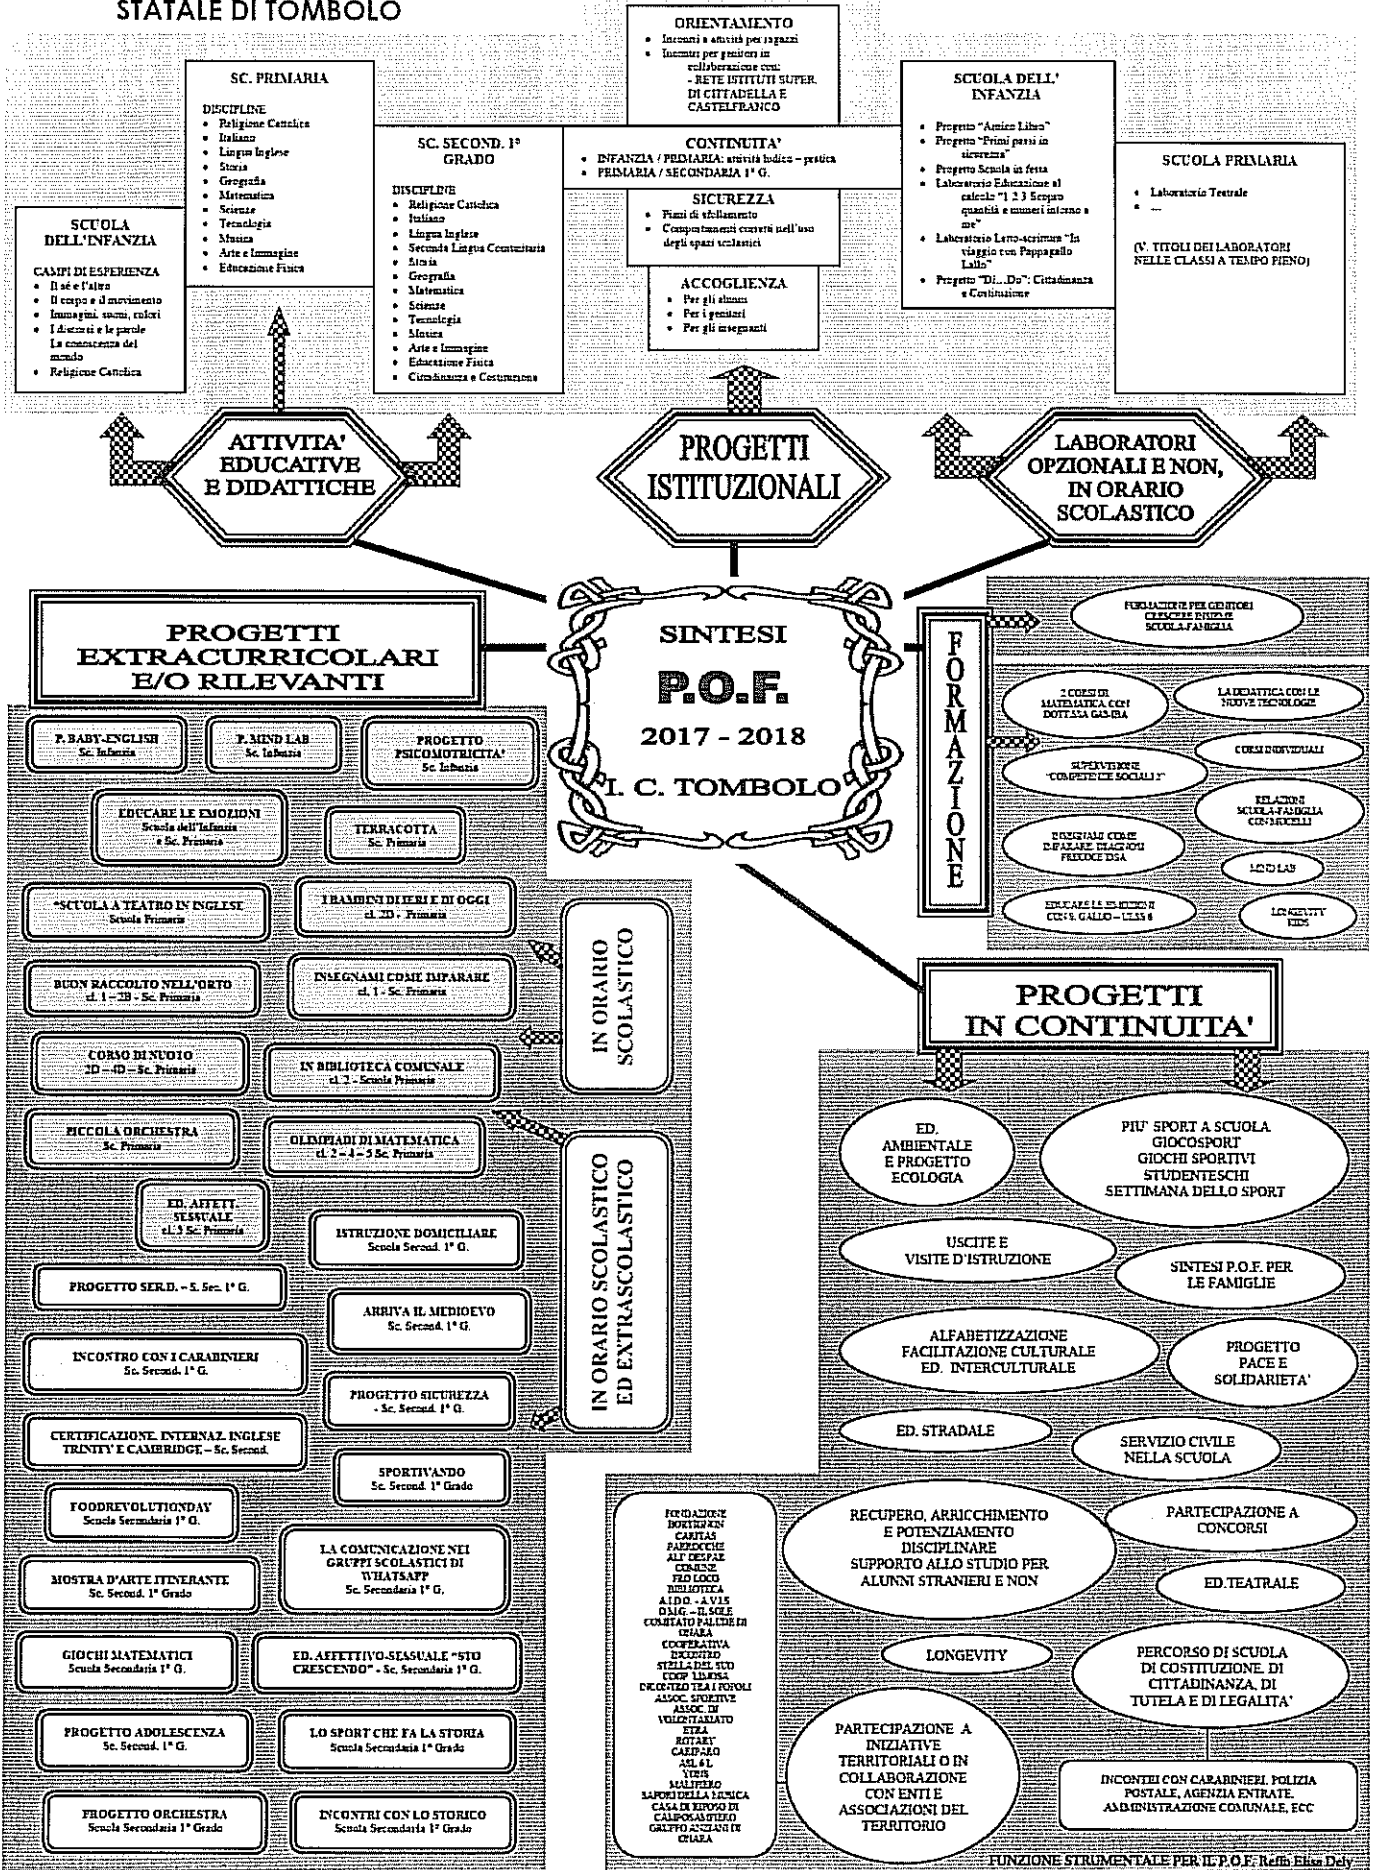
STATALE DI TOMBOLO

SC. PRIMARIA

DISCIPLINE
- Religione Cattolica
- Italiano
- Lingua Inglese
- Storia
- Geografia
- Matematica
- Scienze
- Tecnologia
- Musica
- Arte e Immagine
- Educazione Fisica

SCUOLA DELL'INFANZIA

CAMPI DI ESPERIENZA
- Il sé e l'altro
- Il corpo e il movimento
- Immagini, suoni, colori
- I discorsi e le parole
- La conoscenza del mondo
- Religione Cattolica

SC. SECOND. 1° GRADO

DISCIPLINE
- Religione Cattolica
- Italiano
- Lingua Inglese
- Seconda Lingua Comunitaria
- Storia
- Geografia
- Matematica
- Scienze
- Tecnologia
- Musica
- Arte e Immagine
- Educazione Fisica
- Cittadinanza e Costituzione

ORIENTAMENTO
- Incontri e attività per ragazzi
- Incontri per genitori in collaborazione con:
- RETE ISTITUTI SUPER. DI CITTADELLA E CASTELFRANCO

CONTINUITA'
- INFANZIA / PRIMARIA: attività ludico – pratica
- PRIMARIA / SECONDARIA 1° G.

SICUREZZA
- Piani di sfollamento
- Comportamenti corretti nell'uso degli spazi scolastici

ACCOGLIENZA
- Per gli alunni
- Per i genitori
- Per gli insegnanti

SCUOLA DELL' INFANZIA
- Progetto "Amico Libro"
- Progetto "Primi passi in sicurezza"
- Progetto Scuola in festa
- Laboratorio Educazione al calcolo "1 2 3 Scopro quantità e numeri intorno a me"
- Laboratorio Letto-scrittura "In viaggio con Pappagallo Lallo"
- Progetto "Di...Do": Cittadinanza e Costituzione

SCUOLA PRIMARIA
- Laboratorio Teatrale
- ...

(V. TITOLI DEI LABORATORI NELLE CLASSI A TEMPO PIENO)

ATTIVITA' EDUCATIVE E DIDATTICHE

PROGETTI ISTITUZIONALI

LABORATORI OPZIONALI E NON, IN ORARIO SCOLASTICO

PROGETTI EXTRACURRICOLARI E/O RILEVANTI

SINTESI
P.O.F.
2017 - 2018
I. C. TOMBOLO

FORMAZIONE

FORMAZIONE PER GENITORI CRESCERE INSIEME SCUOLA-FAMIGLIA
2 CORSI DI MATEMATICA CON DOTT.SSA GAMBA
LA DIDATTICA CON LE NUOVE TECNOLOGIE
SUPERVISIONE "COMPETENZE SOCIALI 2"
CORSI INDIVIDUALI
RELAZIONI SCUOLA-FAMIGLIA CON MICELLI
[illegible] COME IMPARARE DIAGNOSI PRECOCE DSA
MIND LAB
EDUCARE LE EMOZIONI CONS. GALLO – ULSS 6
LONGEVITY KIDS

P. BABY-ENGLISH Sc. Infanzia
P. MIND LAB Sc. Infanzia
PROGETTO PSICOMOTRICITA' Sc. Infanzia
EDUCARE LE EMOZIONI Scuola dell'Infanzia e Sc. Primaria
TERRACOTTA Sc. Primaria
"SCUOLA A TEATRO IN INGLESE Scuola Primaria
I BAMBINI DI IERI E DI OGGI cl. 2D - Primaria
BUON RACCOLTO NELL'ORTO cl. 1 – 2B - Sc. Primaria
INSEGNAMI COME IMPARARE cl. 1 - Sc. Primaria
CORSO DI NUOTO 2D – 4D – Sc. Primaria
IN BIBLIOTECA COMUNALE cl. 2 - Scuola Primaria
PICCOLA ORCHESTRA Sc. Primaria
OLIMPIADI DI MATEMATICA cl. 2 – 4 – 5 Sc. Primaria
ED. AFFETT. SESSUALE cl. 5 Sc. Primaria
ISTRUZIONE DOMICILIARE Scuola Second. 1° G.
PROGETTO SER.D. – S. Sec. 1° G.
ARRIVA IL MEDIOEVO Sc. Second. 1° G.
INCONTRO CON I CARABINIERI Sc. Second. 1° G.
PROGETTO SICUREZZA - Sc. Second. 1° G.
CERTIFICAZIONE INTERNAZ. INGLESE TRINITY E CAMBRIDGE – Sc. Second.
SPORTIVANDO Sc. Second. 1° Grado
FOODREVOLUTIONDAY Scuola Secondaria 1° G.
LA COMUNICAZIONE NEI GRUPPI SCOLASTICI DI WHATSAPP Sc. Secondaria 1° G.
MOSTRA D'ARTE ITINERANTE Sc. Second. 1° Grado
GIOCHI MATEMATICI Scuola Secondaria 1° G.
ED. AFFETTIVO-SESSUALE "STO CRESCENDO" - Sc. Secondaria 1° G.
PROGETTO ADOLESCENZA Sc. Second. 1° G.
LO SPORT CHE FA LA STORIA Scuola Secondaria 1° Grado
PROGETTO ORCHESTRA Scuola Secondaria 1° Grado
INCONTRI CON LO STORICO Scuola Secondaria 1° Grado

IN ORARIO SCOLASTICO

IN ORARIO SCOLASTICO ED EXTRASCOLASTICO

PROGETTI IN CONTINUITA'

ED. AMBIENTALE E PROGETTO ECOLOGIA
PIU' SPORT A SCUOLA GIOCOSPORT GIOCHI SPORTIVI STUDENTESCHI SETTIMANA DELLO SPORT
USCITE E VISITE D'ISTRUZIONE
SINTESI P.O.F. PER LE FAMIGLIE
ALFABETIZZAZIONE FACILITAZIONE CULTURALE ED. INTERCULTURALE
PROGETTO PACE E SOLIDARIETA'
ED. STRADALE
SERVIZIO CIVILE NELLA SCUOLA
RECUPERO, ARRICCHIMENTO E POTENZIAMENTO DISCIPLINARE SUPPORTO ALLO STUDIO PER ALUNNI STRANIERI E NON
PARTECIPAZIONE A CONCORSI
ED.TEATRALE
LONGEVITY
PERCORSO DI SCUOLA DI COSTITUZIONE, DI CITTADINANZA, DI TUTELA E DI LEGALITA'
PARTECIPAZIONE A INIZIATIVE TERRITORIALI O IN COLLABORAZIONE CON ENTI E ASSOCIAZIONI DEL TERRITORIO
INCONTRI CON CARABINIERI, POLIZIA POSTALE, AGENZIA ENTRATE, AMMINISTRAZIONE COMUNALE, ECC

FONDAZIONE DORTHMUN
CARITAS
PARROCCHIE
ALL'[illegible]
COMUNE
PRO LOCO
BIBLIOTECA
A.I.D.O. - A.V.I.S.
O.M.G. – IL SOLE
COMITATO PALUDE DI ONARA
COOPERATIVA INCONTRO
STELLA DEL SUD
COOP. LIMOSA
INCONTRO TRA I POPOLI
ASSOC. SPORTIVE
ASSOC. DI VOLONTARIATO
ETRA
ROTARY
CARIPARO
ASL 6L
VIRIS
MALIPIERO
SAPORI DELLA MUSICA
CASA DI RIPOSO DI CAMPOSAMPIERO
GRUPPO ANZIANI DI ONARA

FUNZIONE STRUMENTALE PER IL P.O.F. Reffo Elisa Dely